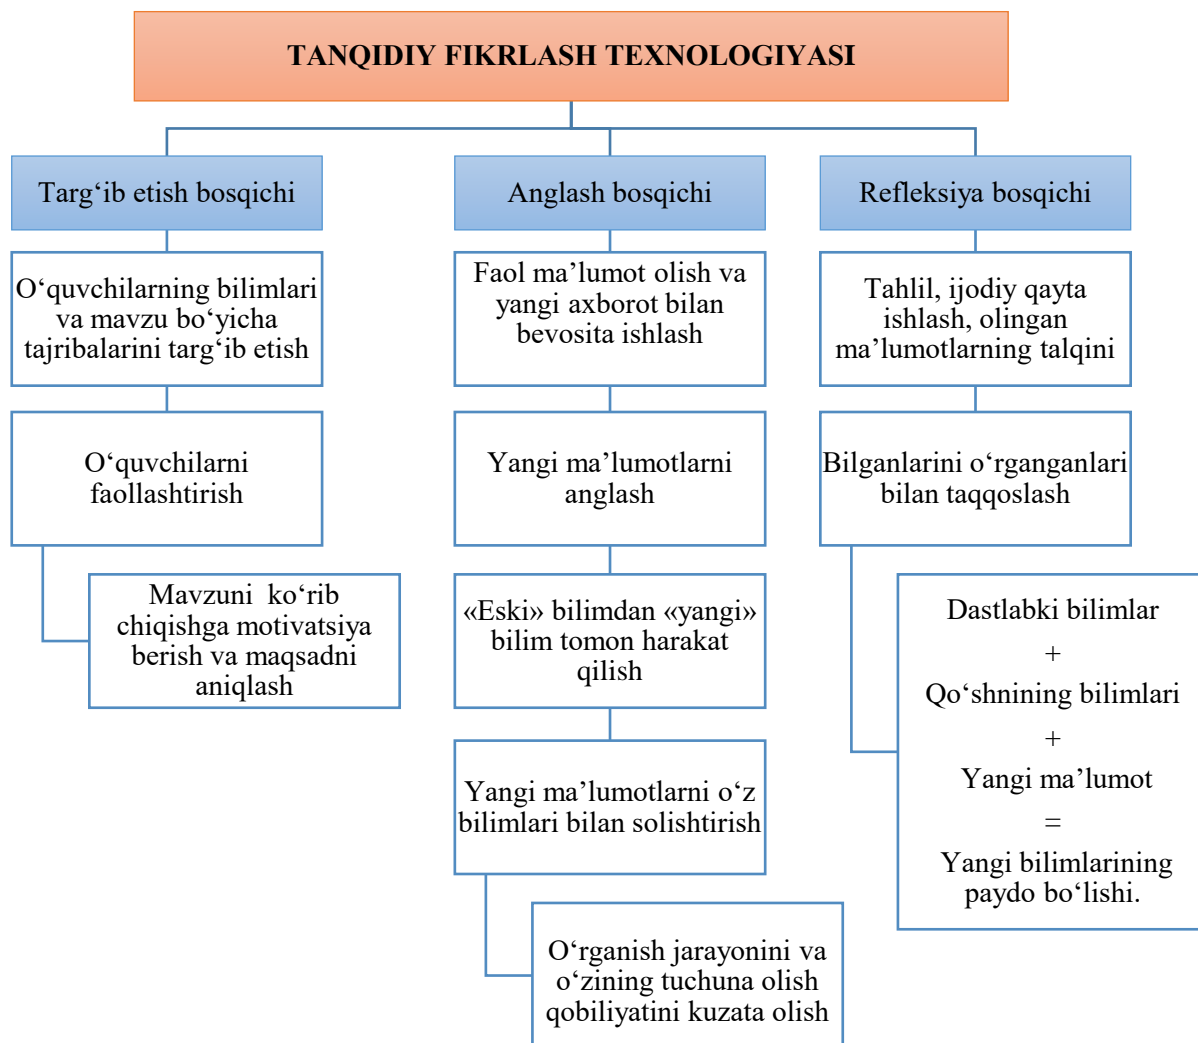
TANQIDIY FIKRLASH TEXNOLOGIYASI

Targ‘ib etish bosqichi

O‘quvchilarning bilimlari va mavzu bo‘yicha tajribalarini targ‘ib etish

O‘quvchilarni faollashtirish

Mavzuni ko‘rib chiqishga motivatsiya berish va maqsadni aniqlash

Anglash bosqichi

Faol ma’lumot olish va yangi axborot bilan bevosita ishlash

Yangi ma’lumotlarni anglash

«Eski» bilimdan «yangi» bilim tomon harakat qilish

Yangi ma’lumotlarni o‘z bilimlari bilan solishtirish

O‘rganish jarayonini va o‘zining tuchuna olish qobiliyatini kuzata olish

Refleksiya bosqichi

Tahlil, ijodiy qayta ishlash, olingan ma’lumotlarning talqini

Bilganlarini o‘rganganlari bilan taqqoslash

Dastlabki bilimlar
+
Qo‘shnining bilimlari
+
Yangi ma’lumot
=
Yangi bilimlarining paydo bo‘lishi.